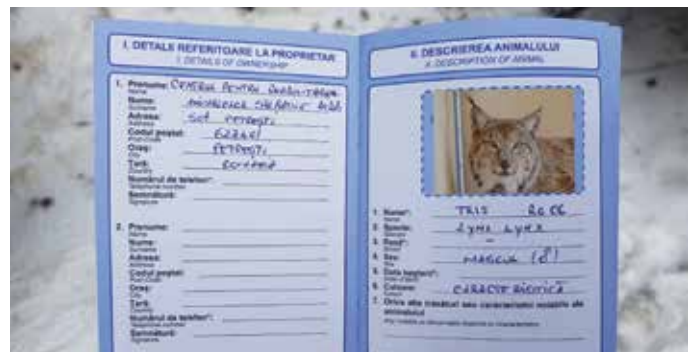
I. DETALII REFERITOARE LA PROPRIETAR
I. DETAILS OF OWNERSHIP

1. Prenume: CENTRUL PENTRU REABILITAREA
Name
Nume: ANIMALELOR SĂLBATICE ARA
Surname
Adresa: Sat Petrești
Address
Codul poștal: 627260
Post code
Oraș: Petrești
City
Țară: Romania
Country
Numărul de telefon*:
Telephone number
Semnătură:
Signature

2. Prenume:
Name
Nume:
Surname
Adresa:
Address
Codul poștal:
Post code
Oraș:
City
Țară:
Country
Numărul de telefon*:
Telephone number
Semnătură:
Signature

II. DESCRIEREA ANIMALULUI
II. DESCRIPTION OF ANIMAL

1. Nume*: IRIS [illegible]
Name
2. Specie: Lynx lynx
Species
3. Rasă*: —
Breed
4. Sex: mascul (♂)
Sex
5. Data nașterii*:
Date of birth
6. Culoare: caracteristică
Colour
7. Orice alte trăsături sau caracteristici notabile ale animalului
Any notable or discernable features or characteristics